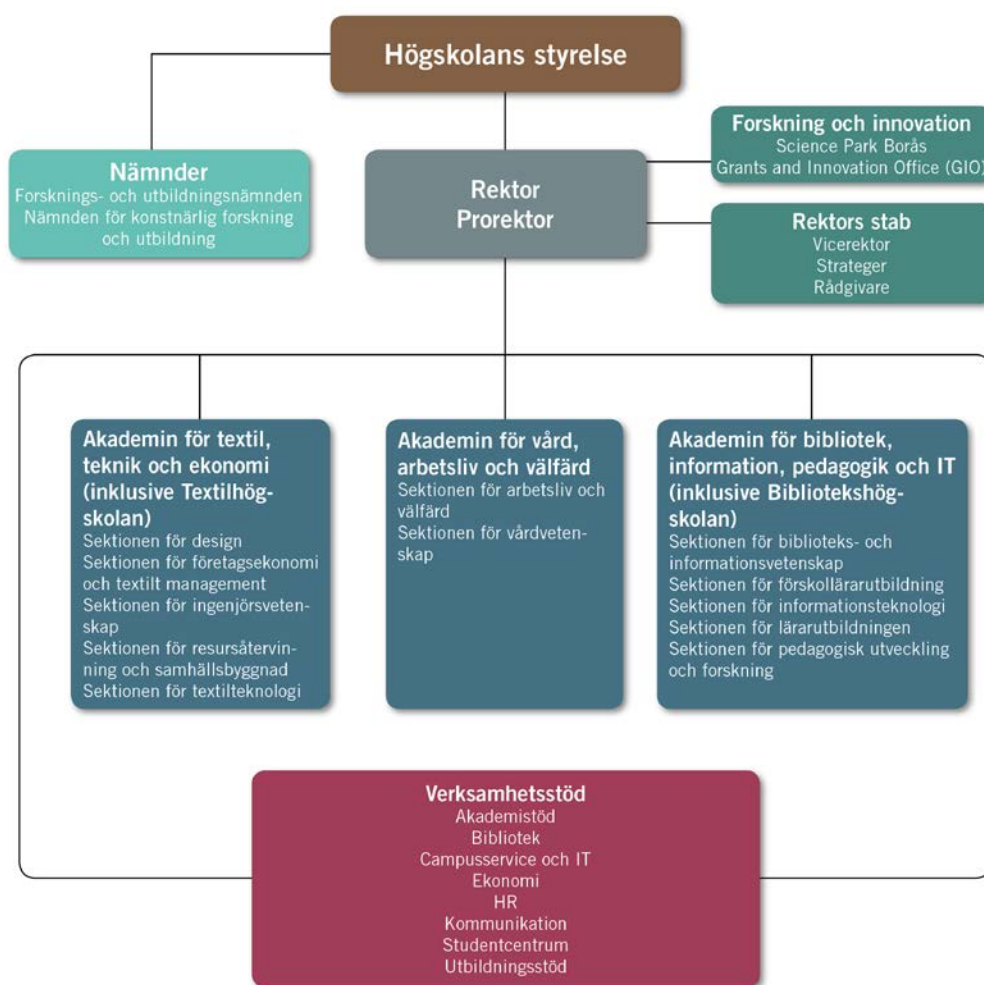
Högskolans styrelse

Nämnder
Forsknings- och utbildningsnämnden
Nämnden för konstnärlig forskning och utbildning

Rektor
Prorektor

Forskning och innovation
Science Park Borås
Grants and Innovation Office (GIO)

Rektors stab
Vicerektor
Strateger
Rådgivare

Akademin för textil, teknik och ekonomi (inklusive Textilhögskolan)
Sektionen för design
Sektionen för företagsekonomi och textilt management
Sektionen för ingenjörsvetenskap
Sektionen för resursåtervinning och samhällsbyggnad
Sektionen för textilteknologi

Akademin för vård, arbetsliv och välfärd
Sektionen för arbetsliv och välfärd
Sektionen för vårdvetenskap

Akademin för bibliotek, information, pedagogik och IT (inklusive Bibliotekshögskolan)
Sektionen för biblioteks- och informationsvetenskap
Sektionen för förskollärarutbildning
Sektionen för informationsteknologi
Sektionen för lärarutbildningen
Sektionen för pedagogisk utveckling och forskning

Verksamhetsstöd
Akademistöd
Bibliotek
Campusservice och IT
Ekonomi
HR
Kommunikation
Studentcentrum
Utbildningsstöd